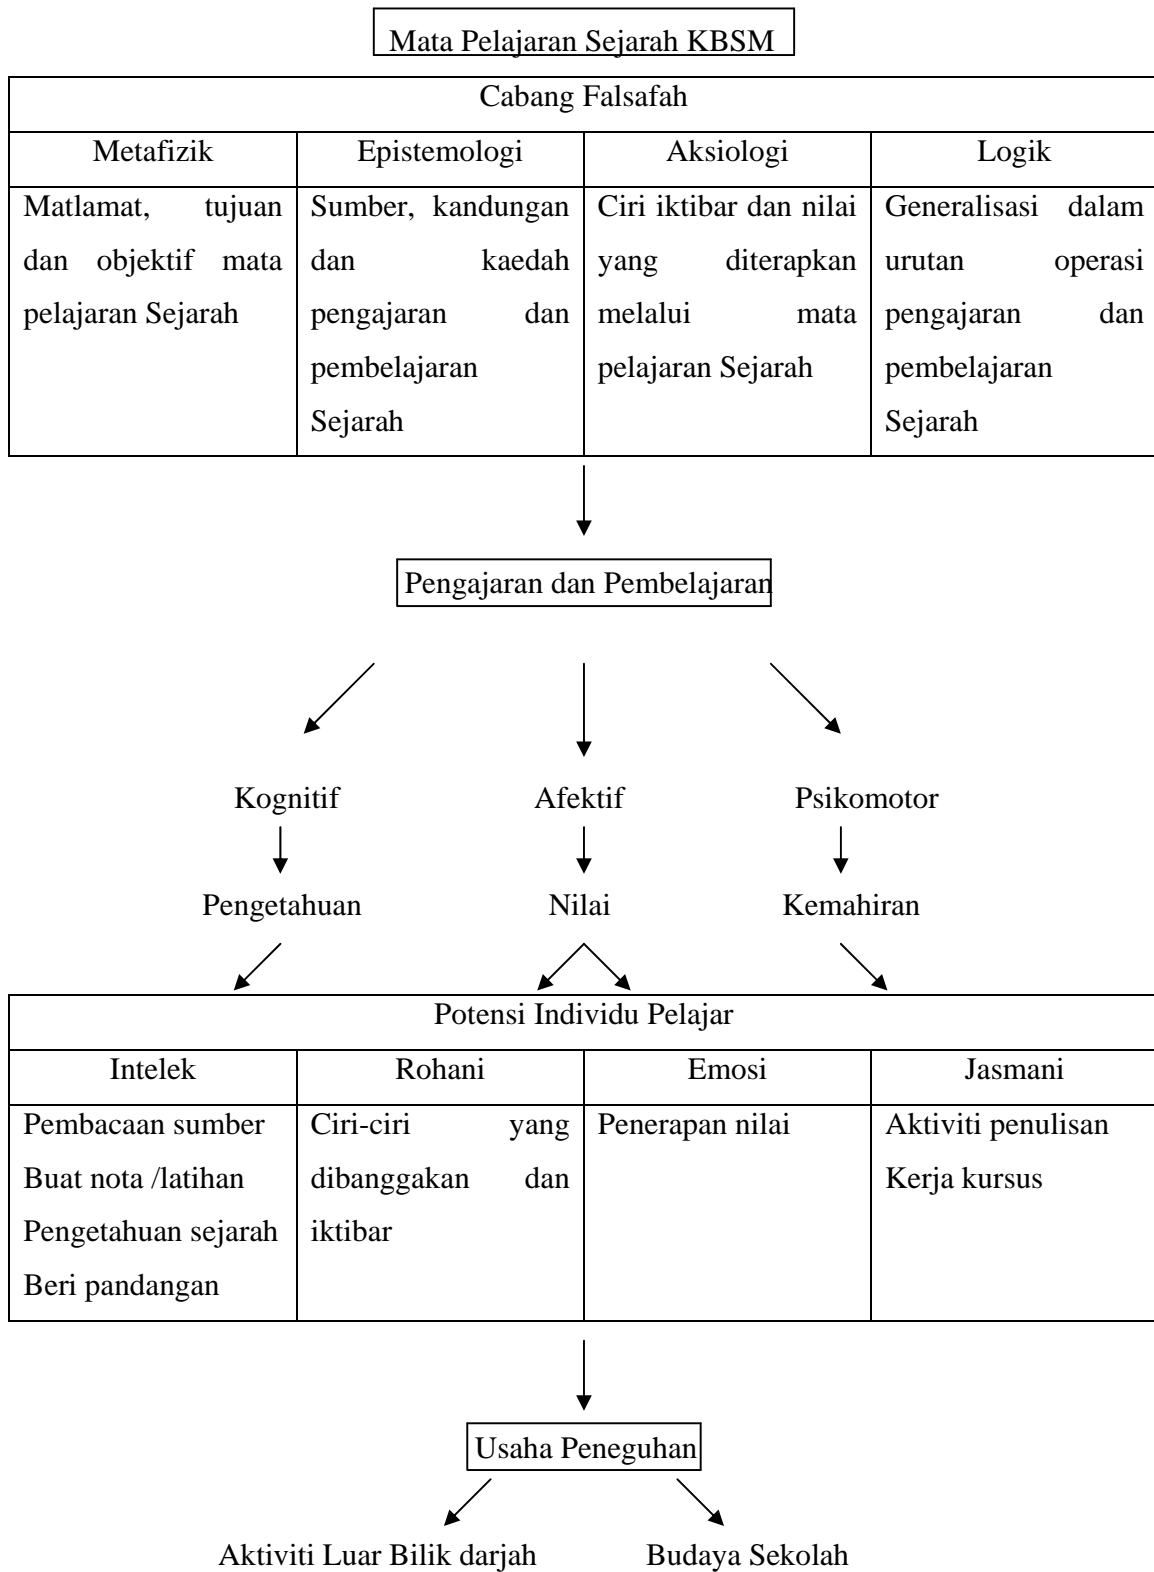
Mata Pelajaran Sejarah KBSM

| Cabang Falsafah | | | |
|---|---|---|---|
| Metafizik | Epistemologi | Aksiologi | Logik |
| Matlamat, tujuan dan objektif mata pelajaran Sejarah | Sumber, kandungan dan kaedah pengajaran dan pembelajaran Sejarah | Ciri iktibar dan nilai yang diterapkan melalui mata pelajaran Sejarah | Generalisasi dalam urutan operasi pengajaran dan pembelajaran Sejarah |

Pengajaran dan Pembelajaran

Kognitif
Pengetahuan

Afektif
Nilai

Psikomotor
Kemahiran

| Potensi Individu Pelajar | | | |
|---|---|---|---|
| Intelek | Rohani | Emosi | Jasmani |
| Pembacaan sumber<br>Buat nota /latihan<br>Pengetahuan sejarah<br>Beri pandangan | Ciri-ciri yang dibanggakan dan iktibar | Penerapan nilai | Aktiviti penulisan<br>Kerja kursus |

Usaha Peneguhan

Aktiviti Luar Bilik darjah

Budaya Sekolah